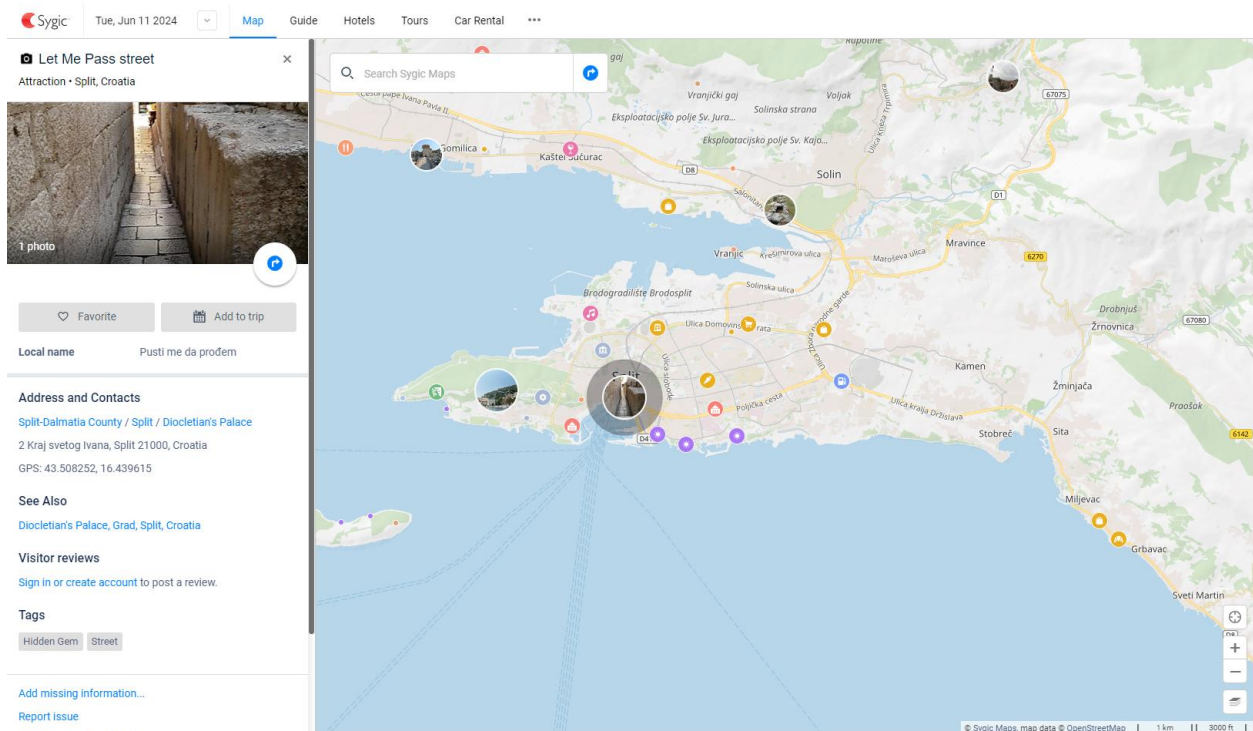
Sygic Tue, Jun 11 2024 Map Guide Hotels Tours Car Rental •••

Let Me Pass street
Attraction • Split, Croatia

1 photo

Favorite Add to trip

Local name Pusti me da prođem

Address and Contacts
Split-Dalmatia County / Split / Diocletian's Palace
2 Kraj svetog Ivana, Split 21000, Croatia
GPS: 43.508252, 16.439615

See Also
Diocletian's Palace, Grad, Split, Croatia

Visitor reviews
Sign in or create account to post a review.

Tags
Hidden Gem Street

Add missing information...
Report issue

Search Sygic Maps

Rupotine
gaj
Cesta pape Ivana Pavla II
Vranjički gaj
Voljak
Solinska strana
Eksploatacijsko polje Sv. Jura...
Eksploatacijsko polje Sv. Kajo...
67075
Gomilica
Kaštel Sućurac
D8
Solin
D1
Salonitanska
Mravince
Vranjic
Kresimirova ulica
Matoševa ulica
6270
Solinska ulica
Brodogradilište Brodosplit
Drobnjuš
Žrnovnica
67080
Ulica Domovinskog rata
Kamen
Split
Žminjača
Poljička cesta
Ulica kralja Držislava
Praošak
D4
Stobreč
Sita
6142
Miljevac
Grbavac
Sveti Martin
© Sygic Maps, map data © OpenStreetMap 1 km 3000 ft